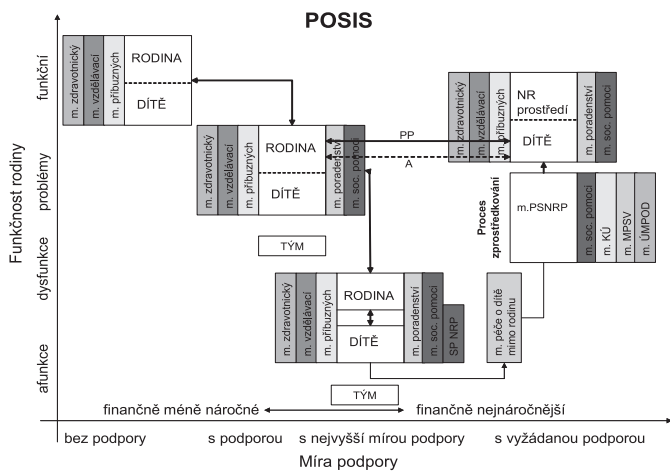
POSIS

Funkčnost rodiny

funkční

problémy

dysfunkce

afunkce

m. zdravotnický
m. vzdělávací
m. příbuzných
RODINA
DÍTĚ

m. zdravotnický
m. vzdělávací
m. příbuzných
RODINA
DÍTĚ
m. poradenství
m. soc. pomoci

PP

A

m. zdravotnický
m. vzdělávací
m. příbuzných
NR prostředí
DÍTĚ
m. poradenství
m. soc. pomoci

Proces zprostředkování

m.PSNRP
m. soc. pomoci
m. KÚ
m. MPSV
m. ÚMPOD

TÝM

m. zdravotnický
m. vzdělávací
m. příbuzných
RODINA
DÍTĚ
m. poradenství
m. soc. pomoci
SP NRP

m. péče o dítě mimo rodinu

TÝM

finančně méně náročné

finančně nejnáročnější

bez podpory

s podporou

s nejvyšší mírou podpory

s vyžádanou podporou

Míra podpory